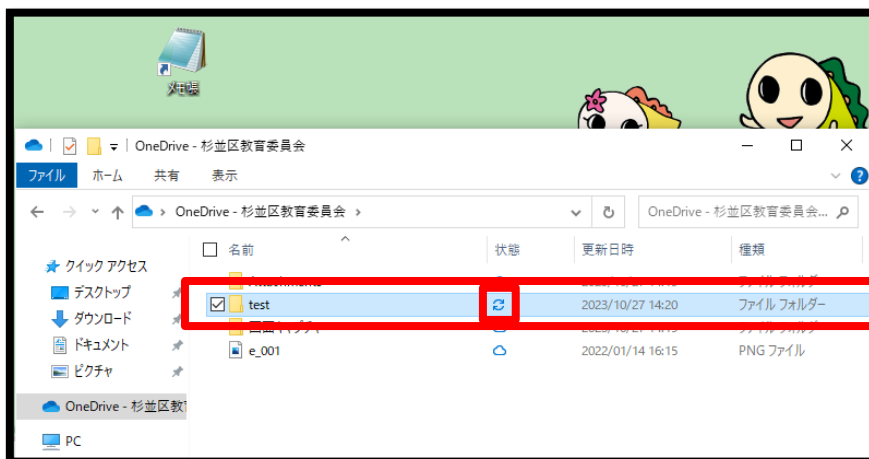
メモ帳

OneDrive - 杉並区教育委員会

ファイル ホーム 共有 表示

OneDrive - 杉並区教育委員会 >

OneDrive - 杉並区教育委員会...

クイック アクセス
デスクトップ
ダウンロード
ドキュメント
ピクチャ
OneDrive - 杉並区教
PC

| 名前 | 状態 | 更新日時 | 種類 |
|---|---|---|---|
| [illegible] | | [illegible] | ファイル フォルダー |
| test | | 2023/10/27 14:20 | ファイル フォルダー |
| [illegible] | | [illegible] | ファイル フォルダー |
| e_001 | | 2022/01/14 16:15 | PNG ファイル |